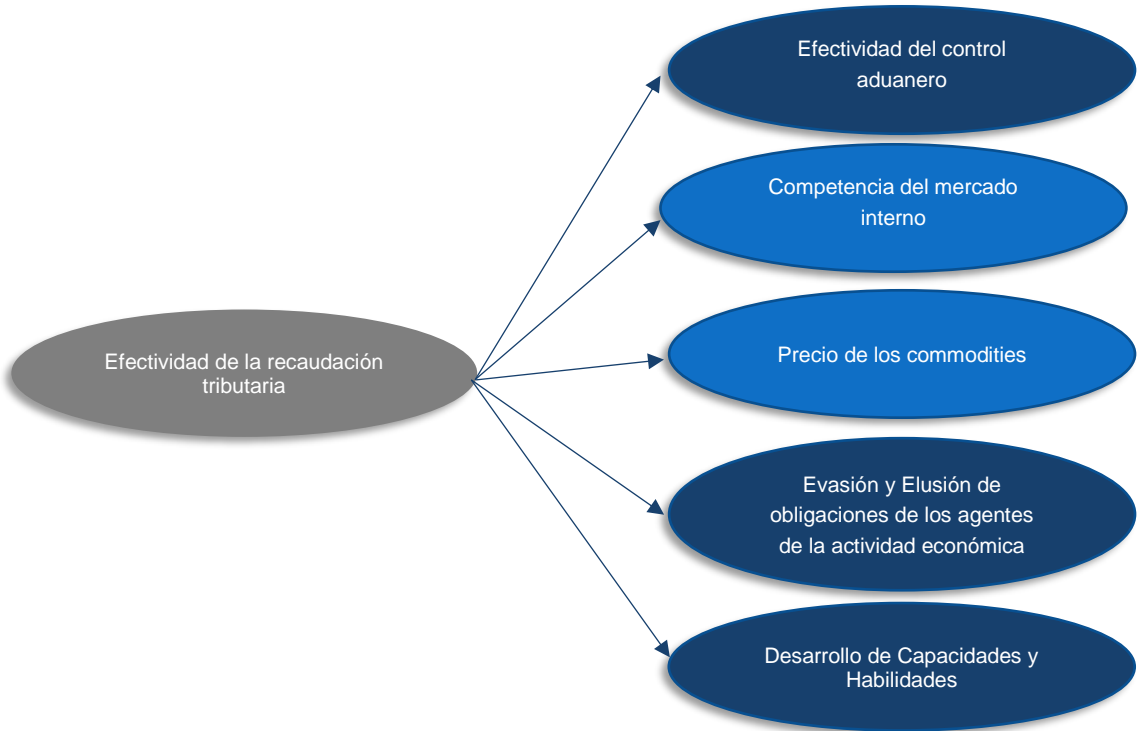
Efectividad de la recaudación tributaria

Efectividad del control aduanero

Competencia del mercado interno

Precio de los commodities

Evasión y Elusión de obligaciones de los agentes de la actividad económica

Desarrollo de Capacidades y Habilidades